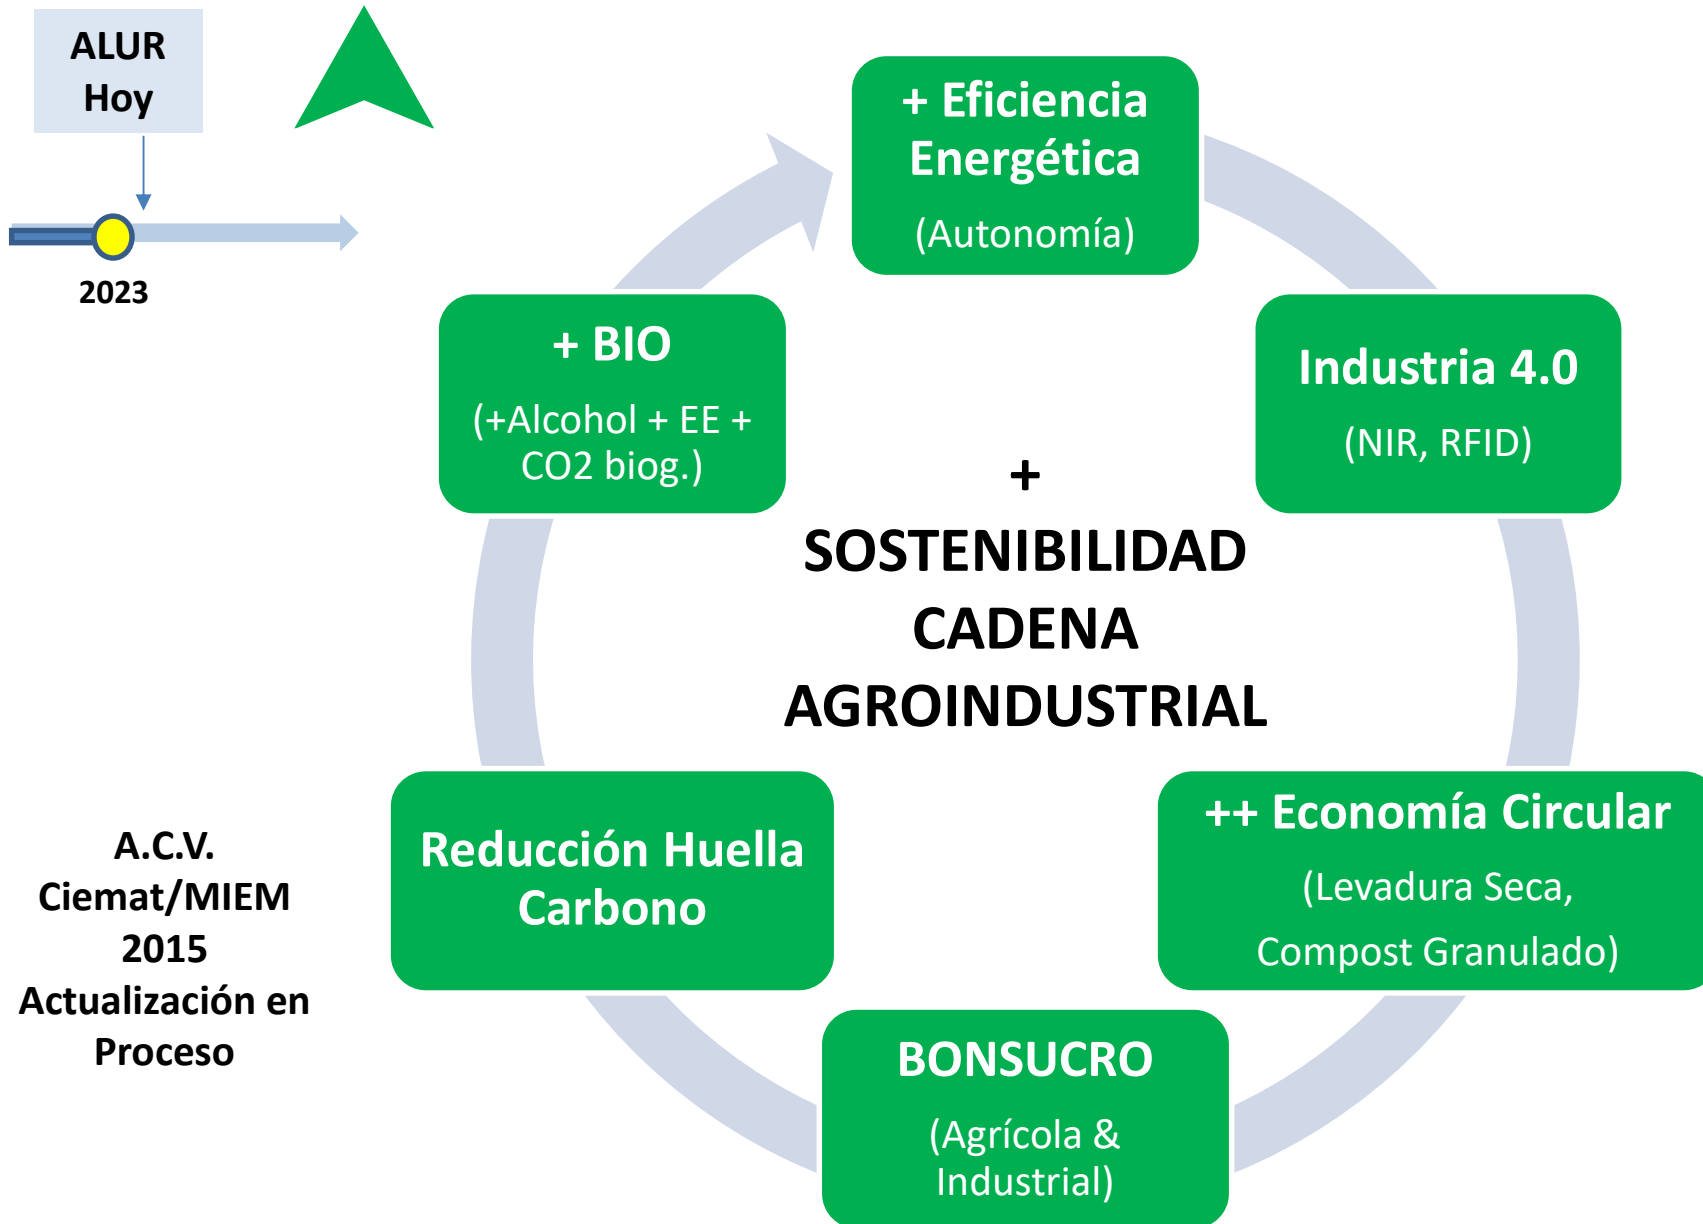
ALUR
Hoy

2023

+ Eficiencia Energética
(Autonomía)

Industria 4.0
(NIR, RFID)

++ Economía Circular
(Levadura Seca, Compost Granulado)

BONSUCRO
(Agrícola & Industrial)

Reducción Huella Carbono

+ BIO
(+Alcohol + EE + CO2 biog.)

+
SOSTENIBILIDAD
CADENA
AGROINDUSTRIAL

A.C.V.
Ciemat/MIEM
2015
Actualización en Proceso